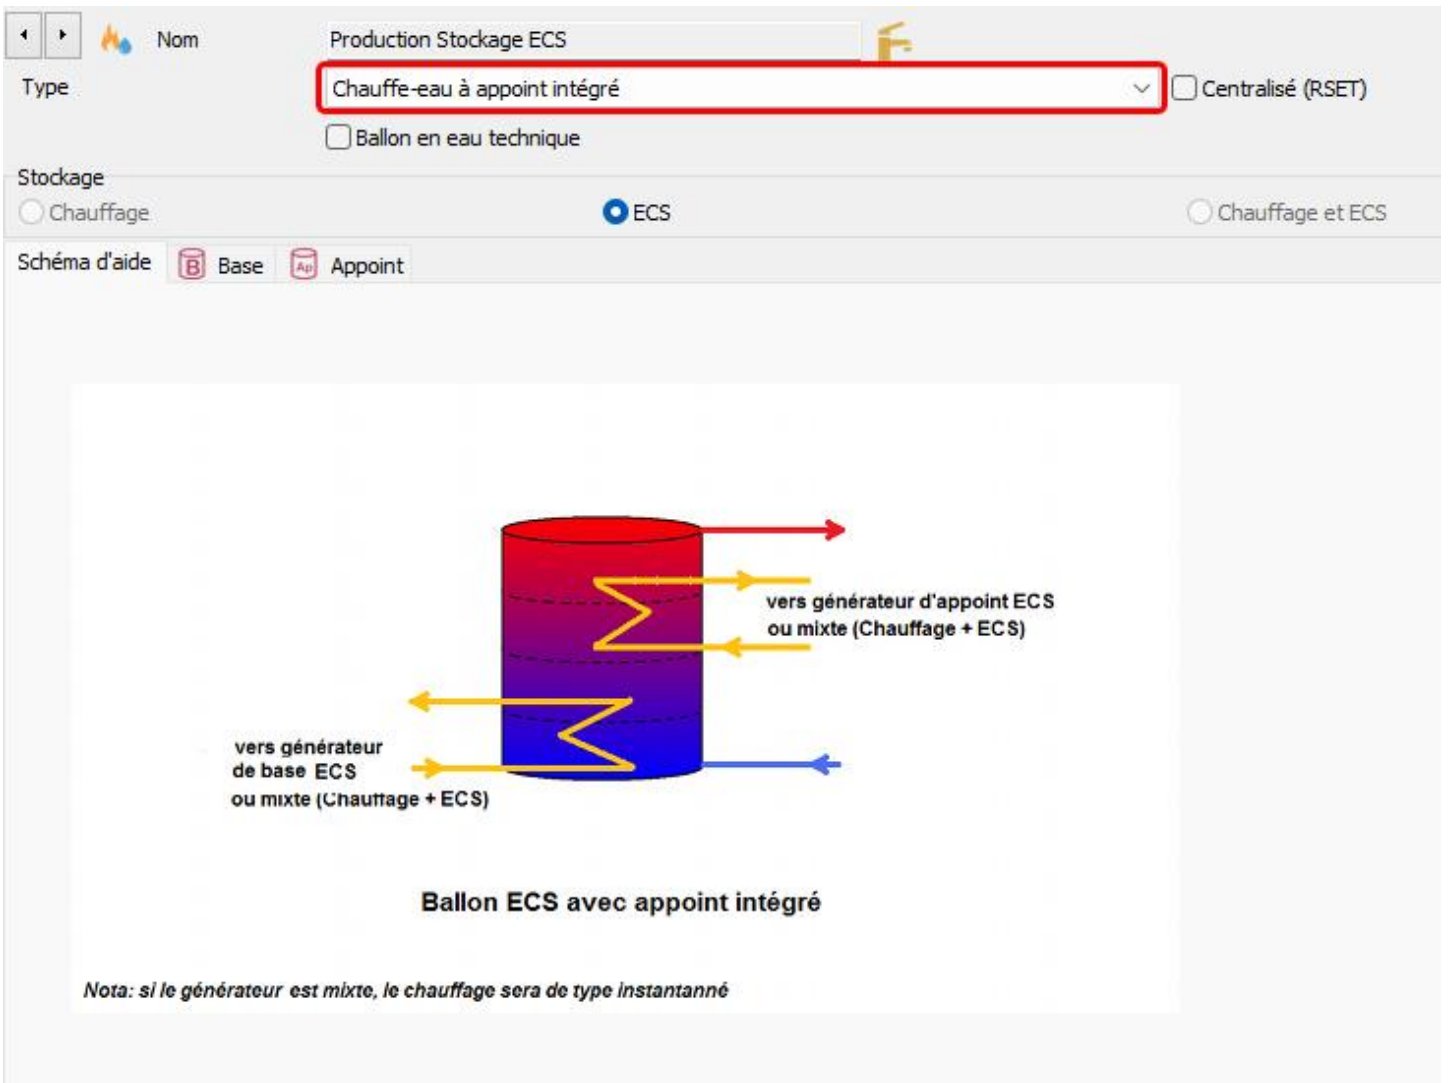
Nom Production Stockage ECS

Type Chauffe-eau à appoint intégré

Centralisé (RSET)

Ballon en eau technique

Stockage

Chauffage ECS Chauffage et ECS

Schéma d'aide Base Appoint

vers générateur d'appoint ECS ou mixte (Chauffage + ECS)

vers générateur de base ECS ou mixte (Chauffage + ECS)

Ballon ECS avec appoint intégré

Nota: si le générateur est mixte, le chauffage sera de type instantanné